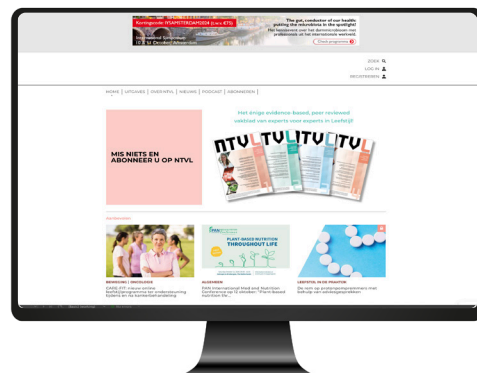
Koningsdag NTVL SYMPOSIUM (2e ETS)

The gut, conductor of our health: putting the microbiome in the spotlight!
Het fenomenale deel van darmmicrobiome met professionals uit het internationale werkveld.

Internationaal Symposium
10 & 11 oktober, Amsterdam

Check programma

ZOEK
LOG IN
REGISTREREN

HOME | UITGAVES | OVER NTVL | NIEUWS | PODCAST | ABONNEREN |

MIS NIETS EN ABONNEER U OP NTVL

Het enige evidence-based, peer reviewed vakblad van experts voor Leefstijl

NTVL

Leefstijlnieuws

BEWEGEN | ONCOLOGIE
CARE-FIT: nieuw online beweegprogramma ter ondersteuning tijdens en na kankerbehandeling

PLANT-BASED NUTRITION THROUGHOUT LIFE

ALGEMEEN
PAN International Med and Nutrition Conference op 12 oktober: "Plant-based nutrition thr...

LEEFSTIJL IN DE PRAKTIJK
De rol van protonpompremmers met betrekking tot leefstijl...